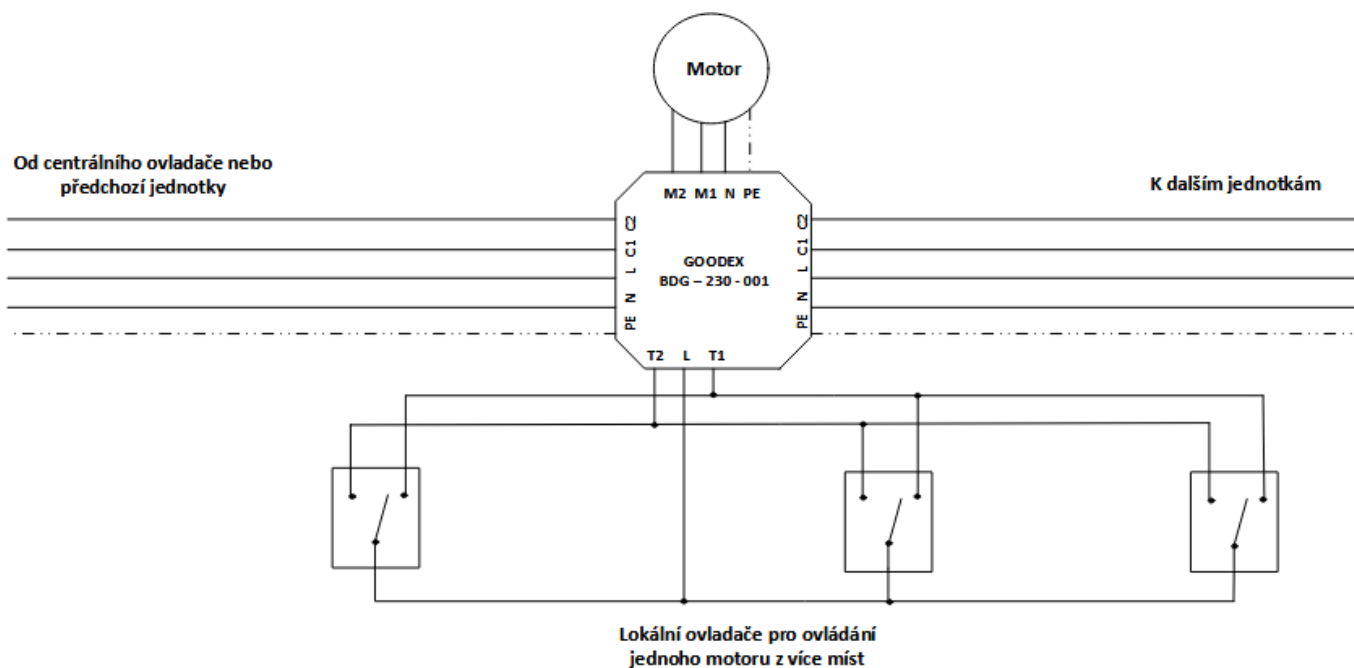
Motor

Od centrálního ovladače nebo předchozí jednotky

K dalším jednotkám

M2 M1 N PE

C2 C1 L N PE

GOODEX
BDG – 230 - 001

C2 C1 L N PE

T2 L T1

Lokální ovladače pro ovládání jednoho motoru z více míst